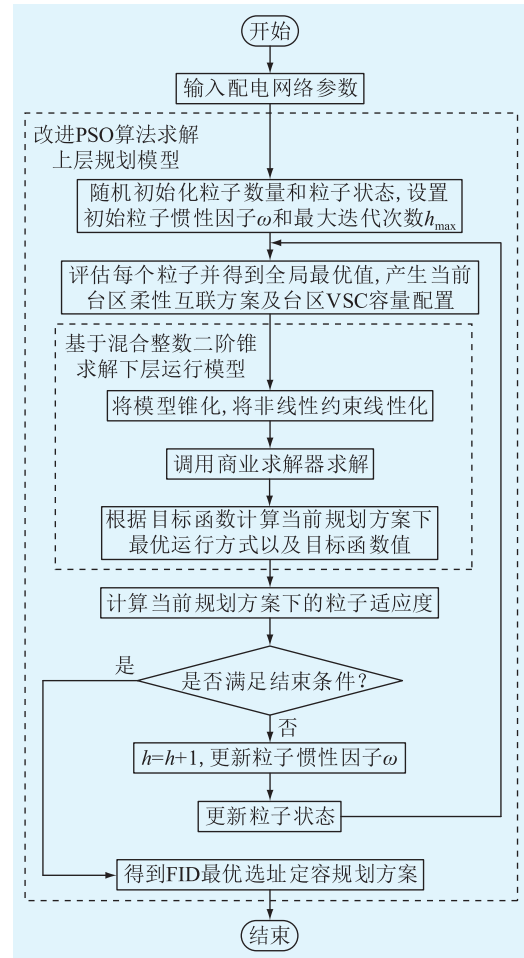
开始

输入配电网络参数

改进PSO算法求解上层规划模型

随机初始化粒子数量和粒子状态, 设置初始粒子惯性因子$\omega$和最大迭代次数$h_{\max}$

评估每个粒子并得到全局最优值, 产生当前台区柔性互联方案及台区VSC容量配置

基于混合整数二阶锥求解下层运行模型

将模型锥化, 将非线性约束线性化

调用商业求解器求解

根据目标函数计算当前规划方案下最优运行方式以及目标函数值

计算当前规划方案下的粒子适应度

是

是否满足结束条件?

否

$h=h+1$, 更新粒子惯性因子$\omega$

更新粒子状态

得到FID最优选址定容规划方案

结束